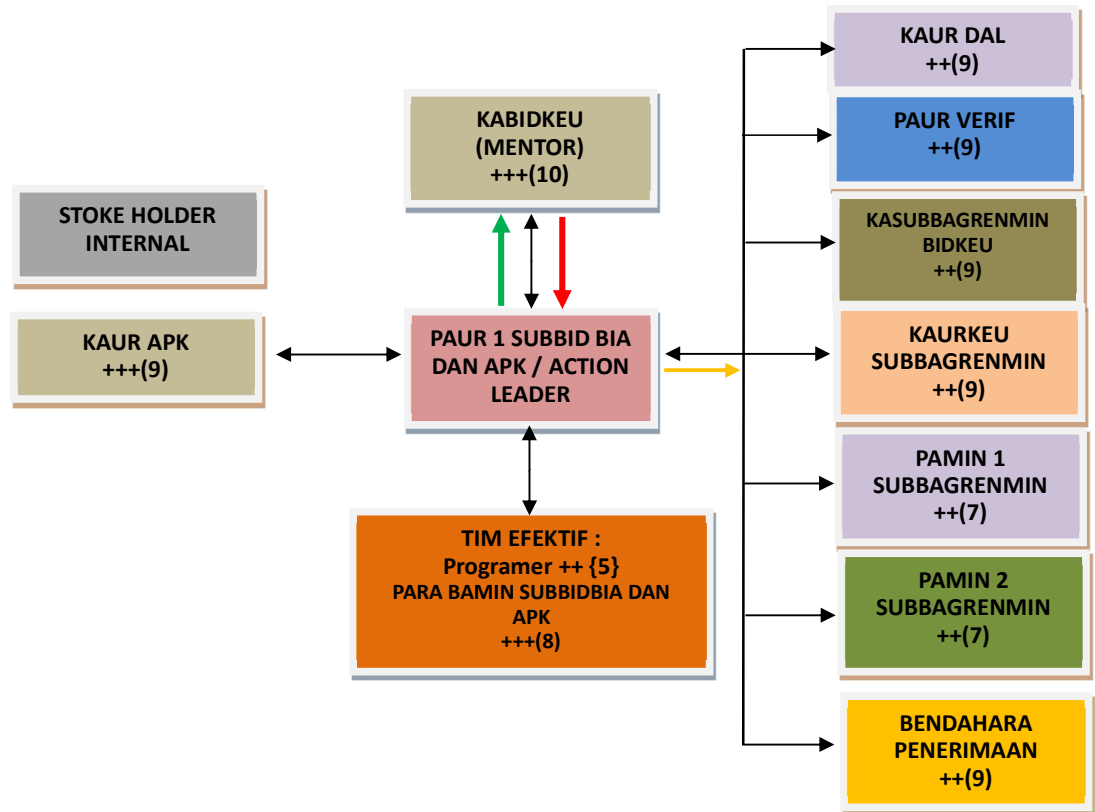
KAUR DAL
++(9)

KABIDKEU
(MENTOR)
+++(10)

PAUR VERIF
++(9)

STOKE HOLDER
INTERNAL

KASUBBAGRENMIN
BIDKEU
++(9)

KAUR APK
+++(9)

PAUR 1 SUBBID BIA DAN APK / ACTION LEADER

KAURKEU
SUBBAGRENMIN
++(9)

PAMIN 1
SUBBAGRENMIN
++(7)

TIM EFEKTIF :
Programer ++ {5}
PARA BAMIN SUBBIDBIA DAN APK
+++(8)

PAMIN 2
SUBBAGRENMIN
++(7)

BENDAHARA
PENERIMAAN
++(9)